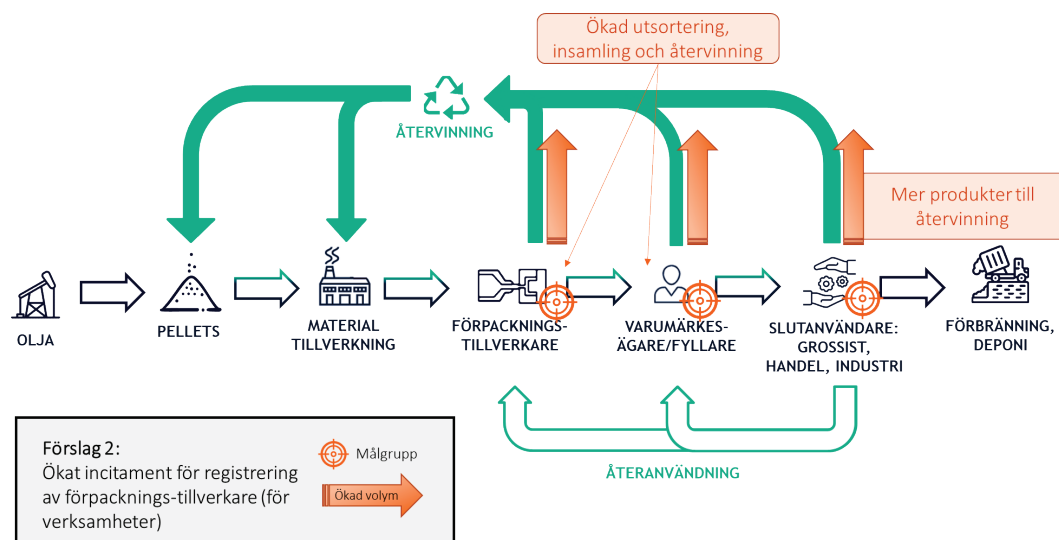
Ökad utsortering, insamling och återvinning

ÅTERVINNING

Mer produkter till återvinning

OLJA

PELLETS

MATERIAL TILLVERKNING

FÖRPACKNINGS-TILLVERKARE

VARUMÄRKES-ÄGARE/FYLLARE

SLUTANVÄNDARE: GROSSIST, HANDEL, INDUSTRI

FÖRBRÄNNING, DEPONI

ÅTERANVÄNDNING

Förslag 2:
Ökat incitament för registrering av förpacknings-tillverkare (för verksamheter)

Målgrupp

Ökad volym